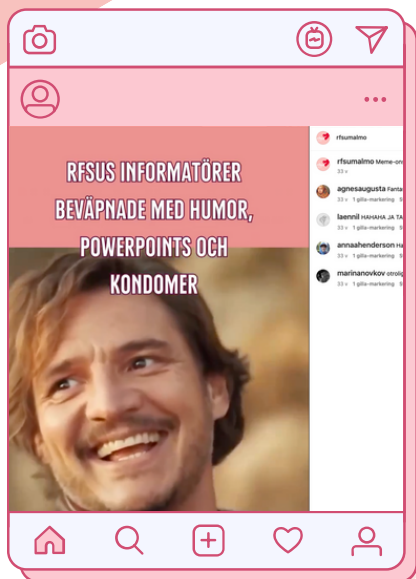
RFSUS INFORMATÖRER BEVÄPNADE MED HUMOR, POWERPOINTS OCH KONDOMER

rfsumalmo

rfsumalmo Meme-on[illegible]
33 v

agnesaugusta Fanta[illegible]
33 v 1 gilla-markering Sv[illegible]

laennil HAHAHA JA TA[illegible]
33 v 1 gilla-markering Sv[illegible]

annaahenderson Ha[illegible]
33 v 1 gilla-markering Sv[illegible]

marinanovkov otrolig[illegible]
33 v 1 gilla-markering Sv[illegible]